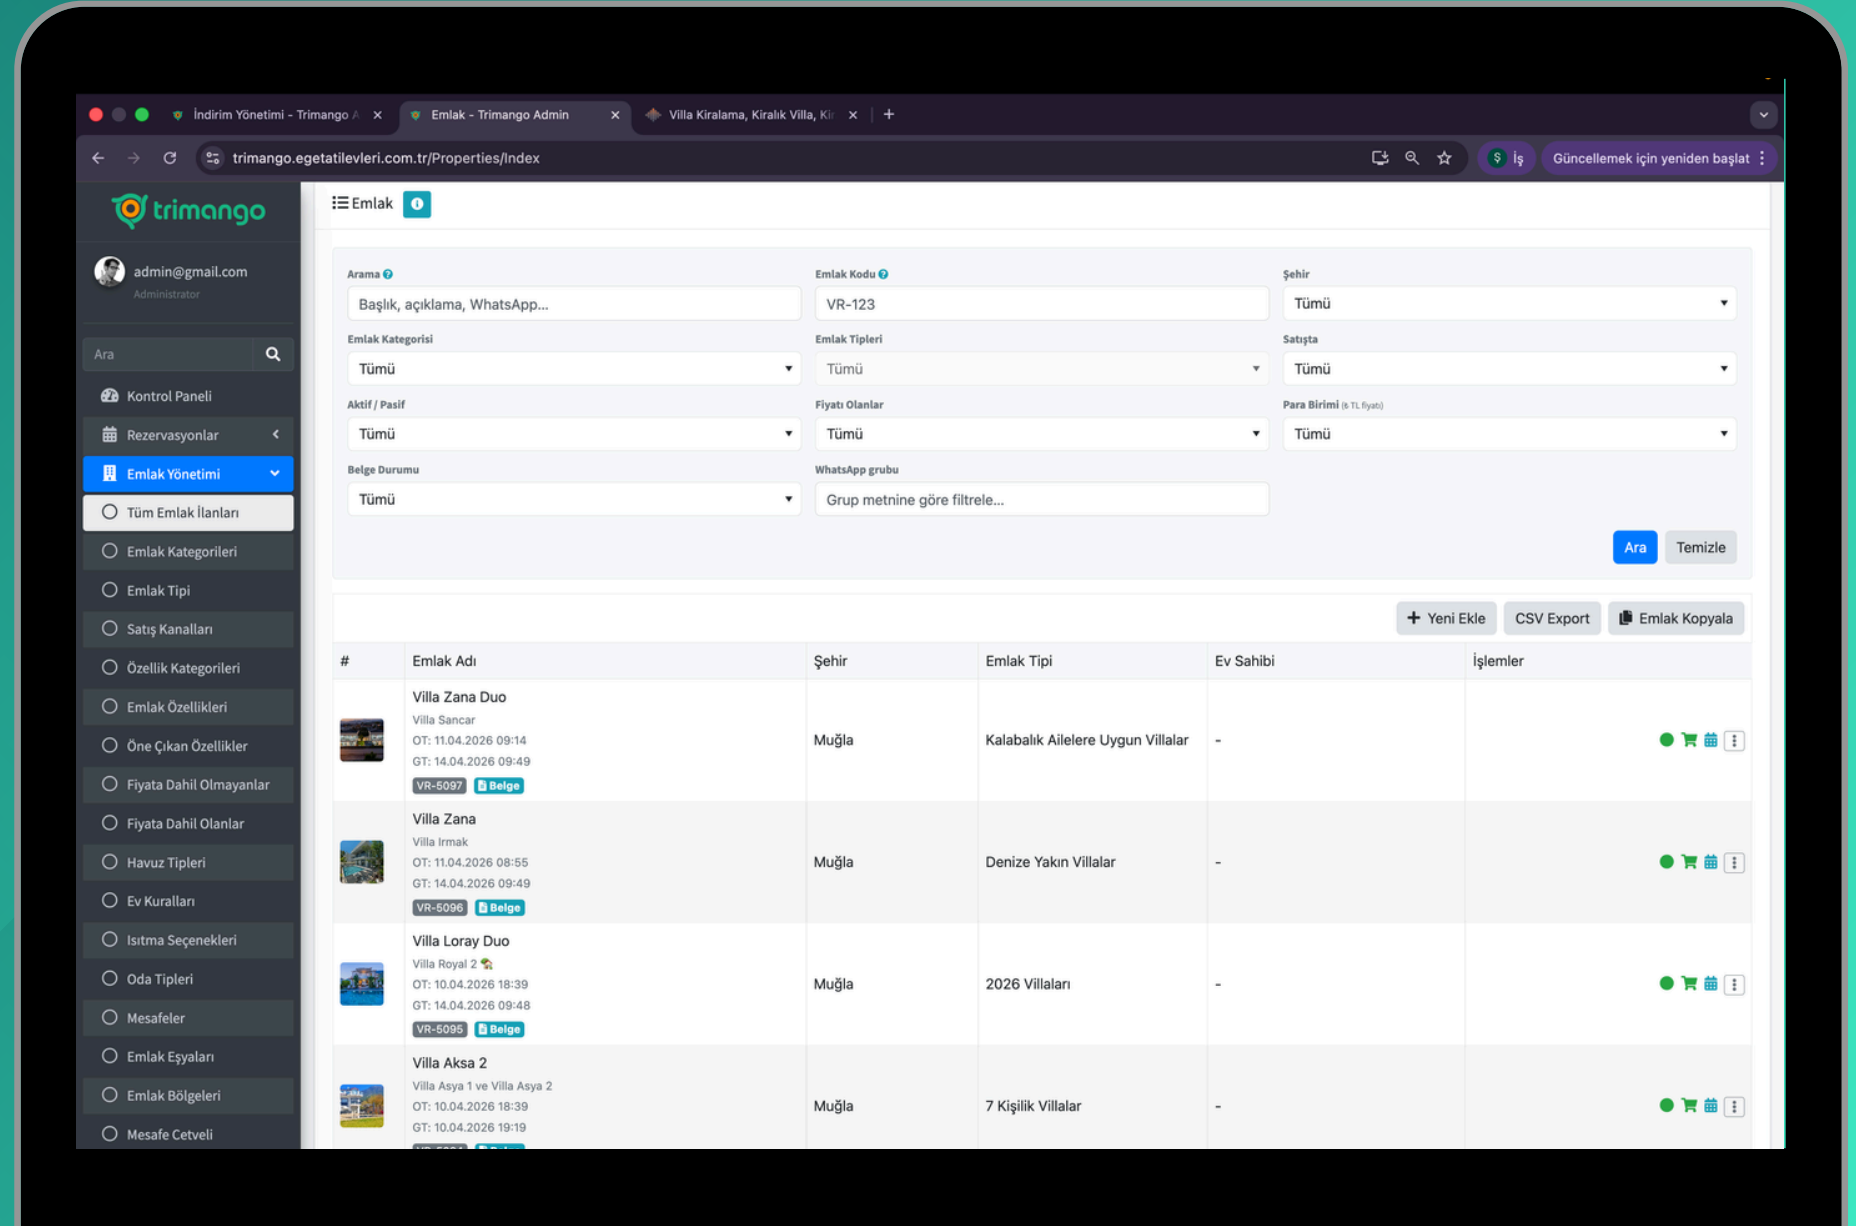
İndirim Yönetimi - Trimango A ×
Emlak - Trimango Admin ×
Villa Kiralama, Kiralık Villa, Ki ×
+

trimango.egetatilevleri.com.tr/Properties/Index

İş
Güncellemek için yeniden başlat

trimango

admin@gmail.com
Administrator

Ara

Kontrol Paneli
Rezervasyonlar
Emlak Yönetimi
Tüm Emlak İlanları
Emlak Kategorileri
Emlak Tipi
Satış Kanalları
Özellik Kategorileri
Emlak Özellikleri
Öne Çıkan Özellikler
Fiyata Dahil Olmayanlar
Fiyata Dahil Olanlar
Havuz Tipleri
Ev Kuralları
Isıtma Seçenekleri
Oda Tipleri
Mesafeler
Emlak Eşyaları
Emlak Bölgeleri
Mesafe Cetveli

Emlak

Arama
Başlık, açıklama, WhatsApp...
Emlak Kodu
VR-123
Şehir
Tümü
Emlak Kategorisi
Tümü
Emlak Tipleri
Tümü
Satışta
Tümü
Aktif / Pasif
Tümü
Fiyatı Olanlar
Tümü
Para Birimi (& TL fiyatı)
Tümü
Belge Durumu
Tümü
WhatsApp grubu
Grup metnine göre filtrele...

Ara
Temizle

+ Yeni Ekle
CSV Export
Emlak Kopyala

| # | Emlak Adı | Şehir | Emlak Tipi | Ev Sahibi | İşlemler |
|---|---|---|---|---|---|
| | Villa Zana Duo<br>Villa Sancar<br>OT: 11.04.2026 09:14<br>GT: 14.04.2026 09:49<br>VR-5097 Belge | Muğla | Kalabalık Ailelere Uygun Villalar | - | |
| | Villa Zana<br>Villa Irmak<br>OT: 11.04.2026 08:55<br>GT: 14.04.2026 09:49<br>VR-5096 Belge | Muğla | Denize Yakın Villalar | - | |
| | Villa Loray Duo<br>Villa Royal 2<br>OT: 10.04.2026 18:39<br>GT: 14.04.2026 09:48<br>VR-5095 Belge | Muğla | 2026 Villaları | - | |
| | Villa Aksa 2<br>Villa Asya 1 ve Villa Asya 2<br>OT: 10.04.2026 18:39<br>GT: 10.04.2026 19:19<br>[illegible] | Muğla | 7 Kişilik Villalar | - | |